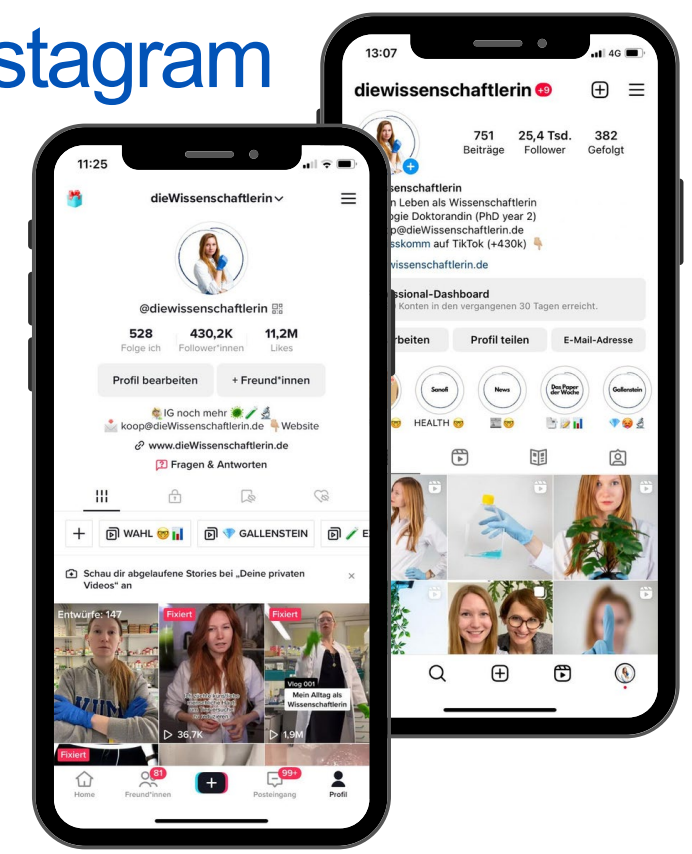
stagram

13:07

4G

diewissenschaftlerin +9

751
Beiträge

25,4 Tsd.
Follower

382
Gefolgt

senschaftlerin
n Leben als Wissenschaftlerin
ogie Doktorandin (PhD year 2)
op@dieWissenschaftlerin.de
sskomm auf TikTok (+430k) 👇

wissenschaftlerin.de

ssional-Dashboard
Konten in den vergangenen 30 Tagen erreicht.

rbeiten

Profil teilen

E-Mail-Adresse

Sanofi
HEALTH

News

Das Paper der Woche

Gallenstein

11:25

dieWissenschaftlerin

@diewissenschaftlerin

528
Folge ich

430,2K
Follower*innen

11,2M
Likes

Profil bearbeiten

+ Freund*innen

IG noch mehr
koop@dieWissenschaftlerin.de Website
www.dieWissenschaftlerin.de
Fragen & Antworten

WAHL
GALLENSTEIN

Schau dir abgelaufene Stories bei „Deine privaten Videos" an

Entwürfe: 147

Fixiert

Fixiert

36,7K

Vlog 001
Mein Alltag als Wissenschaftlerin

1,9M

Fixiert

Home

81
Freund*innen

99+
Posteingang

Profil